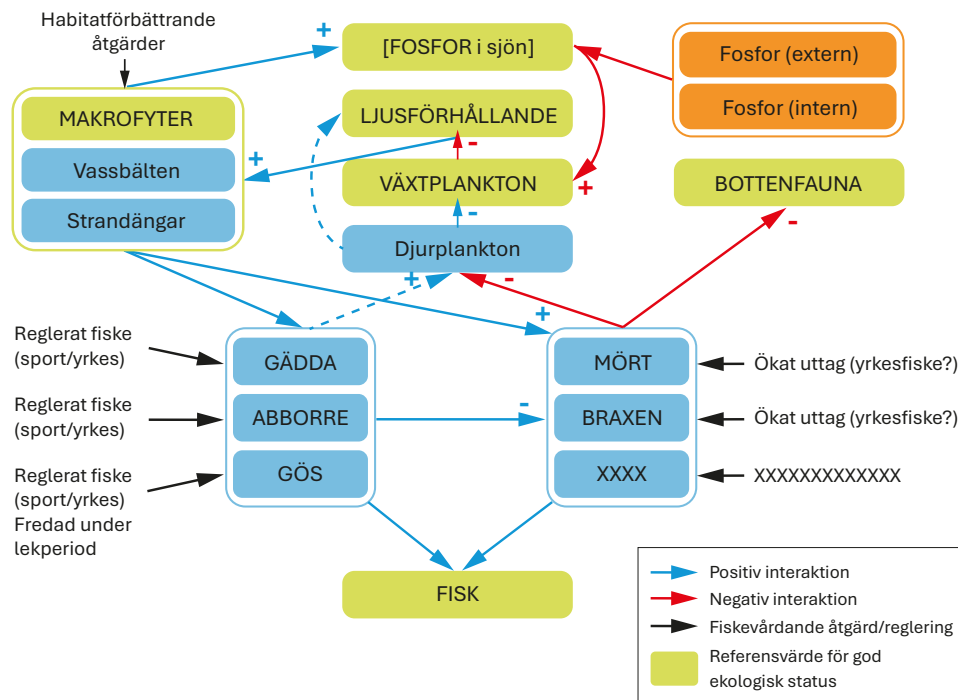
Habitatförbättrande åtgärder

[FOSFOR i sjön]

Fosfor (extern)

Fosfor (intern)

MAKROFYTER

Vassbälten

Strandängar

LJUSFÖRHÅLLANDE

VÄXTPLANKTON

BOTTENFAUNA

Djurplankton

+
+
-
+
-
-
-
+
+
-

Reglerat fiske (sport/yrkes)

GÄDDA

Reglerat fiske (sport/yrkes)

ABBORRE

Reglerat fiske (sport/yrkes) Fredad under lekperiod

GÖS

MÖRT

Ökat uttag (yrkesfiske?)

BRAXEN

Ökat uttag (yrkesfiske?)

XXXX

XXXXXXXXXXXX

FISK

Positiv interaktion

Negativ interaktion

Fiskevårdande åtgärd/reglering

Referensvärde för god ekologisk status